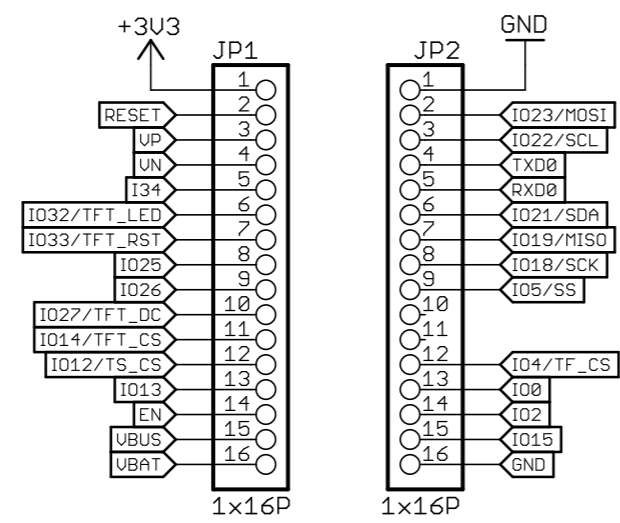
+3V3

JP1

1
RESET 2
VP 3
VN 4
I34 5
IO32/TFT_LED 6
IO33/TFT_RST 7
IO25 8
IO26 9
IO27/TFT_DC 10
IO14/TFT_CS 11
IO12/TS_CS 12
IO13 13
EN 14
VBUS 15
VBAT 16

1x16P

GND

JP2

1
2 IO23/MOSI
3 IO22/SCL
4 TXD0
5 RXD0
6 IO21/SDA
7 IO19/MISO
8 IO18/SCK
9 IO5/SS
10
11
12 IO4/TF_CS
13 IO0
14 IO2
15 IO15
16 GND

1x16P